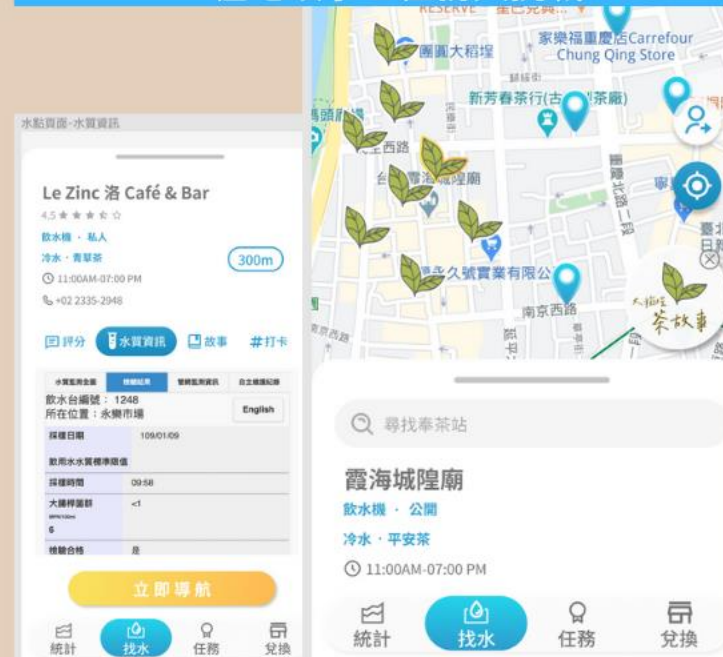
水點頁面-水質資訊

Le Zinc 洛 Café & Bar
4.5 ★★★★☆
飲水機 · 私人
冷水 · 青草茶
300m
11:00AM-07:00 PM
+02 2335-2948

評分 水質資訊 故事 #打卡

| 水質監測企業 | 檢驗結果 | 管網監測資訊 | 自主維護紀錄 |
|---|---|---|---|

飲水台編號：1248
所在位置：永樂市場
English

| 採樣日期 | 109/01/09 |
|---|---|
| 飲用水水質標準限值 | |
| 採樣時間 | 09:58 |
| 大腸桿菌群 | <1 |
| 6 | |
| 檢驗合格 | 是 |

立即導航

統計 找水 任務 兌換

RESERVE
團圓大稻埕
家樂福重慶店Carrefour Chung Qing Store
新芳春茶行(古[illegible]茶廠)
西路
霞海城隍廟
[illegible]久號實業有限公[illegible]
南京西路
重慶北路二段
大稻埕茶故事

尋找奉茶站

霞海城隍廟
飲水機 · 公開
冷水 · 平安茶
11:00AM-07:00 PM

統計 找水 任務 兌換